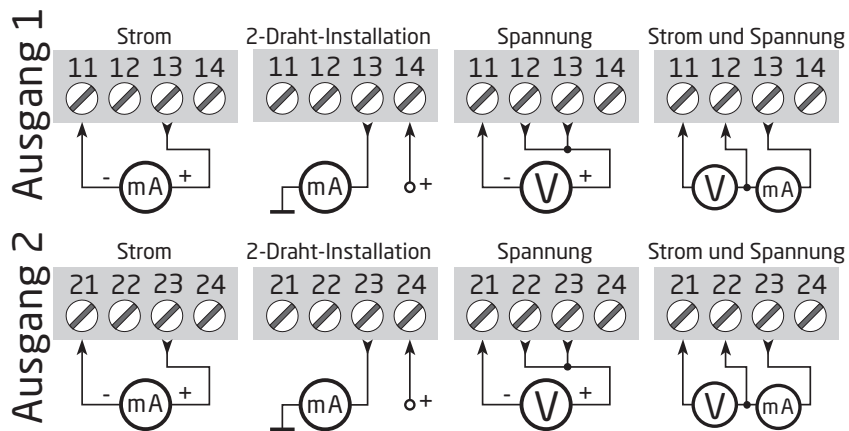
Ausgang 1

Strom
11 12 13 14
- mA +

2-Draht-Installation
11 12 13 14
mA
+

Spannung
11 12 13 14
- V +

Strom und Spannung
11 12 13 14
V mA

Ausgang 2

Strom
21 22 23 24
- mA +

2-Draht-Installation
21 22 23 24
mA
+

Spannung
21 22 23 24
- V +

Strom und Spannung
21 22 23 24
V mA